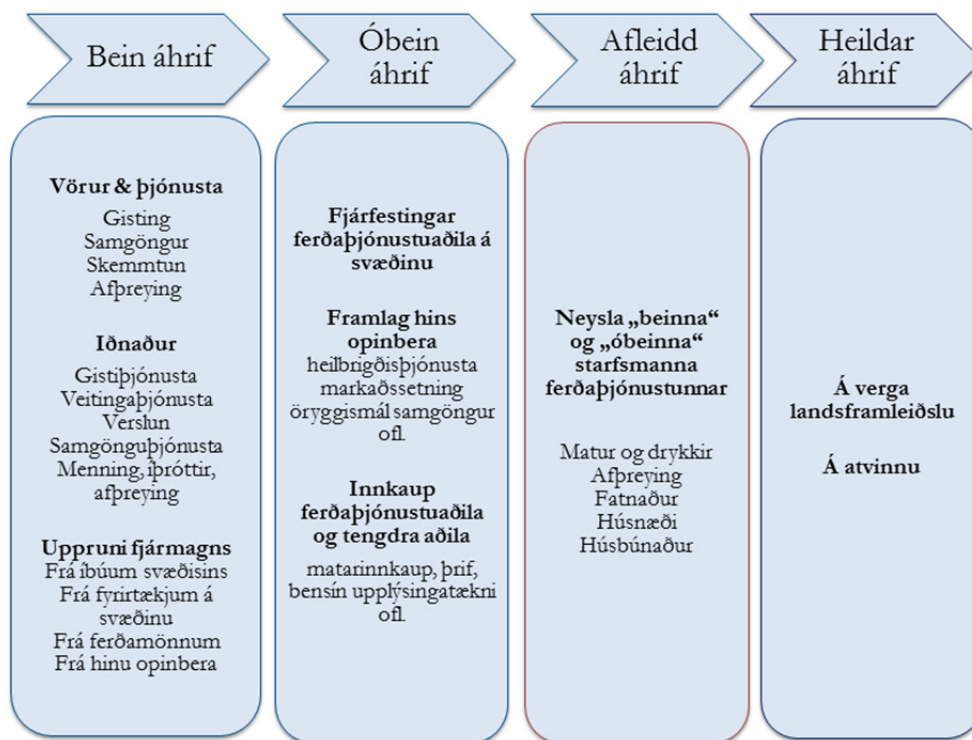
Bein áhrif

Óbein áhrif

Afleidd áhrif

Heildar áhrif

Vörur & þjónusta
Gisting
Samgöngur
Skemmtun
Afþreying

Iðnaður
Gistiþjónusta
Veitingaþjónusta
Verslun
Samgönguþjónusta
Menning, íþróttir, afþreying

Uppruni fjármagns
Frá íbúum svæðisins
Frá fyrirtækjum á svæðinu
Frá ferðamönnum
Frá hinu opinbera

Fjárfestingar ferðaþjónustuaðila á svæðinu

Framlag hins opinbera
heilbrigðisþjónusta
markaðssetning
öryggismál samgöngur
ofl.

Innkaup ferðaþjónustuaðila og tengdra aðila
matarinnkaup, þrif, bensín upplýsingatækni ofl.

Neysla „beinna“ og „óbeinna“ starfsmanna ferðaþjónustunnar

Matur og drykkir
Afþreying
Fatnaður
Húsnæði
Húsbúnaður

Á verga landsframleiðslu

Á atvinnu